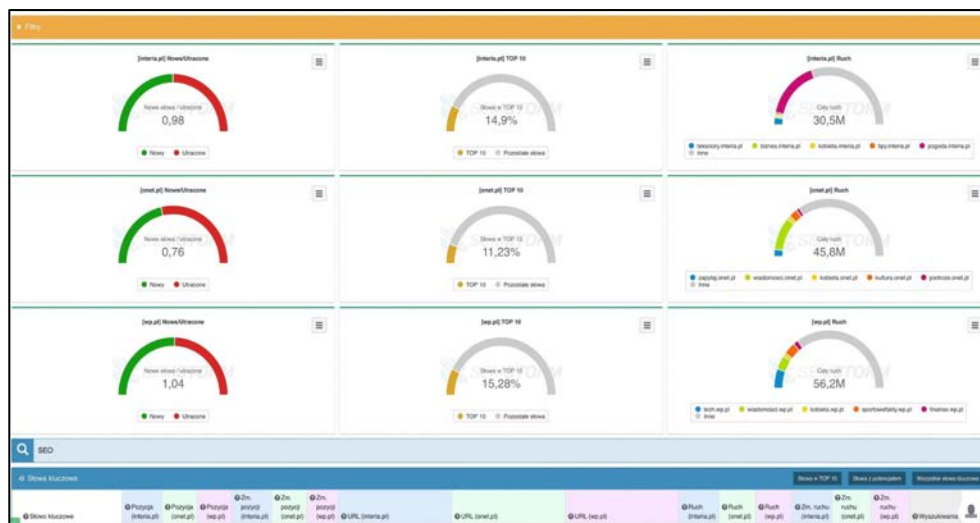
Filtry

[interia.pl] Nowe/Utracone
Nowe słowa / Utracone
0,98
Nowy Utracone

[interia.pl] TOP 10
Słowa w TOP 10
14,9%
TOP 10 Pozostałe słowa

[interia.pl] Ruch
Cały ruch
30,5M
teleciony.interia.pl biznes.interia.pl kobieta.interia.pl fakty.interia.pl pogoda.interia.pl Inne

[onet.pl] Nowe/Utracone
Nowe słowa / Utracone
0,76
Nowy Utracone

[onet.pl] TOP 10
Słowa w TOP 10
11,23%
TOP 10 Pozostałe słowa

[onet.pl] Ruch
Cały ruch
45,8M
zapytaj.onet.pl wiadomosci.onet.pl kobieta.onet.pl kultura.onet.pl podroze.onet.pl Inne

[wp.pl] Nowe/Utracone
Nowe słowa / Utracone
1,04
Nowy Utracone

[wp.pl] TOP 10
Słowa w TOP 10
15,28%
TOP 10 Pozostałe słowa

[wp.pl] Ruch
Cały ruch
56,2M
tech.wp.pl wiadomosci.wp.pl kobieta.wp.pl sportowefakty.wp.pl finanse.wp.pl Inne

SEO

Słowa kluczowe
Słowa w TOP 10 Słowa z potencjałem Wszystkie słowa kluczowe

| Słowo kluczowe | Pozycja (interia.pl) | Pozycja (onet.pl) | Pozycja (wp.pl) | Zm. pozycji (interia.pl) | Zm. pozycji (onet.pl) | Zm. pozycji (wp.pl) | URL (interia.pl) | URL (onet.pl) | URL (wp.pl) | Ruch (interia.pl) | Ruch (onet.pl) | Ruch (wp.pl) | Zm. ruchu (interia.pl) | Zm. ruchu (onet.pl) | Zm. ruchu (wp.pl) | Wyszukiwania |